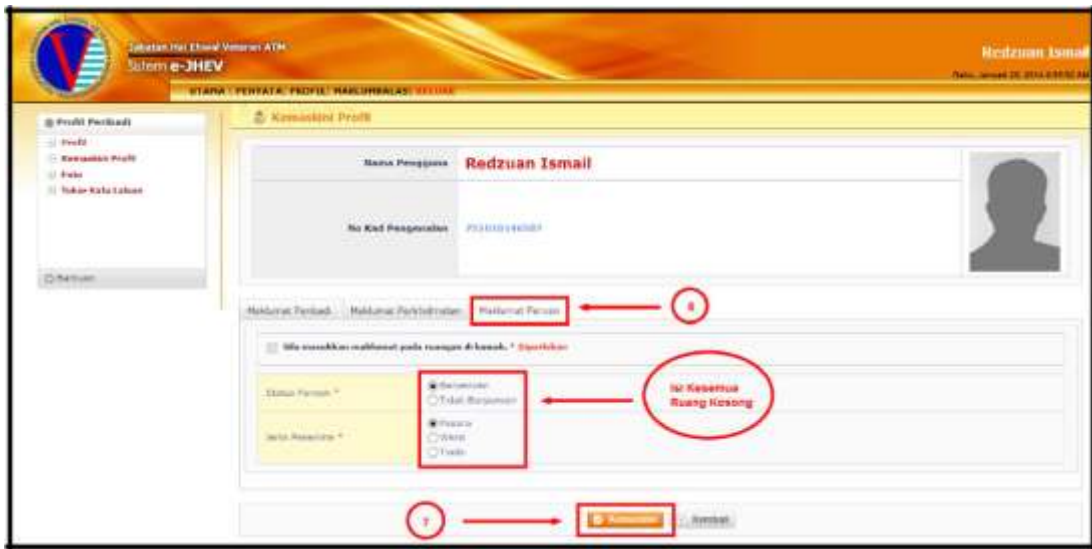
Jabatan Hal Ehwal Veteran ATM
Sistem e-JHEV

Redzuan Ismail
Rabu, Januari 29, 2014 4:59:52 AM

UTAMA | PENYATA | PROFIL | MAKLUMBALAS | KELUAR

Profil Peribadi
Profil
Kemaskini Profil
Foto
Tukar Kata Laluan

Bantuan

Kemaskini Profil

Nama Pengguna Redzuan Ismail

No Kad Pengenalan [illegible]

Maklumat Peribadi | Maklumat Perkhidmatan | Maklumat Pencen

6

Sila masukkan maklumat pada ruangan di bawah. * Diperlukan

Status Pencen * Berpencen
Tidak Berpencen

Jenis Penerima *
Pesara
Waris
Tiada

Isi Kesemua Ruang Kosong

7

Kemaskini | Kembali